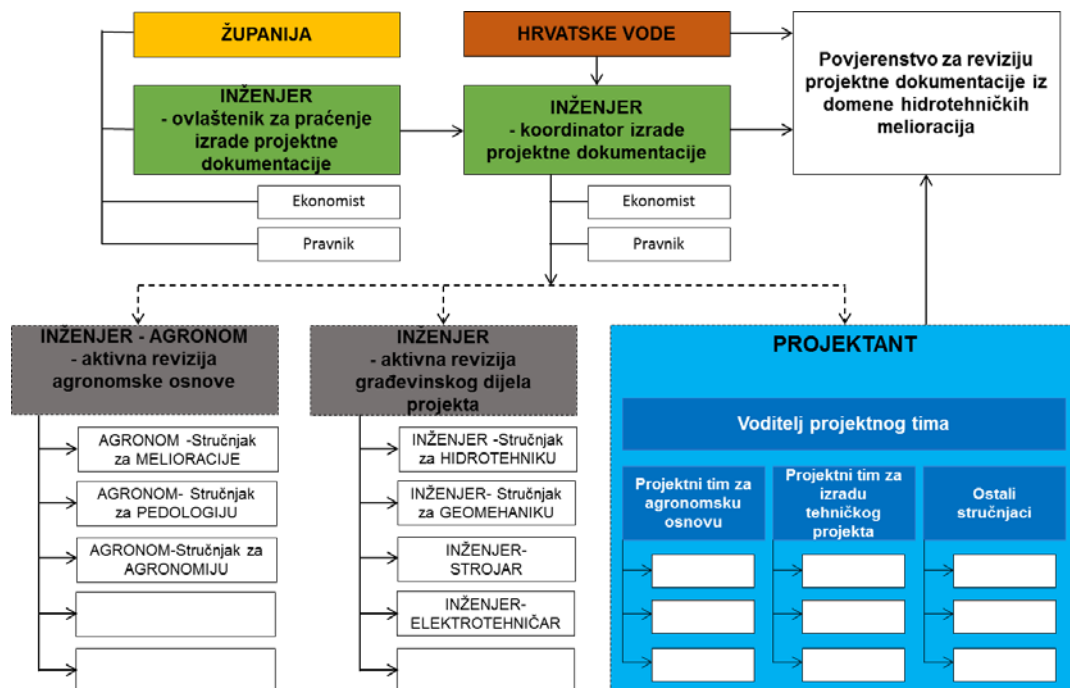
ŽUPANIJA

HRVATSKE VODE

Povjerenstvo za reviziju projektne dokumentacije iz domene hidrotehničkih melioracija

INŽENJER - ovlaštenik za praćenje izrade projektne dokumentacije

INŽENJER - koordinator izrade projektne dokumentacije

Ekonomist

Pravnik

Ekonomist

Pravnik

INŽENJER - AGRONOM - aktivna revizija agronomske osnove

INŽENJER - aktivna revizija građevinskog dijela projekta

PROJEKTANT

AGRONOM -Stručnjak za MELIORACIJE

AGRONOM- Stručnjak za PEDOLOGIJU

AGRONOM-Stručnjak za AGRONOMIJU

INŽENJER -Stručnjak za HIDROTEHNIKU

INŽENJER- Stručnjak za GEOMEHANIKU

INŽENJER- STROJAR

INŽENJER- ELEKTROTEHNIČAR

Voditelj projektnog tima

Projektni tim za agronomsku osnovu

Projektni tim za izradu tehničkog projekta

Ostali stručnjaci